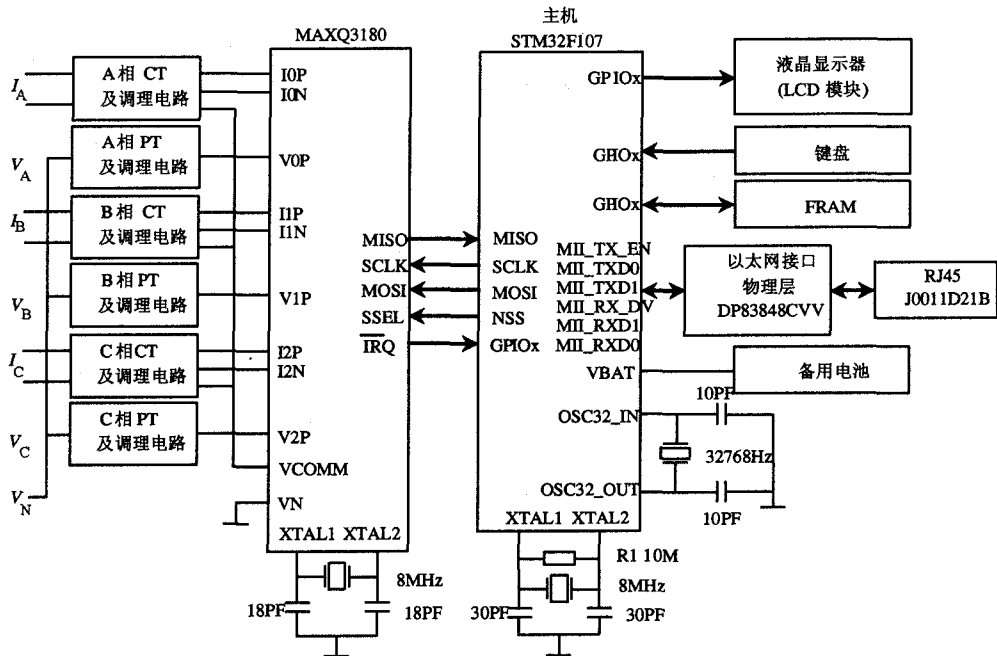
MAXQ3180

主机
STM32F107

$I_A$
A相 CT
及调理电路
I0P
I0N

$V_A$
A相 PT
及调理电路
V0P

$I_B$
B相 CT
及调理电路
I1P
I1N

$V_B$
B相 PT
及调理电路
V1P

$I_C$
C相CT
及调理电路
I2P
I2N

$V_C$
C相 PT
及调理电路
V2P

VCOMM

$V_N$
VN

XTAL1 XTAL2

MISO
SCLK
MOSI
SSEL
$\overline{IRQ}$

MISO
SCLK
MOSI
NSS
GPIOx

GPIOx
液晶显示器
(LCD 模块)

GHOx
键盘

GHOx
FRAM

MII_TX_EN
MII_TXD0
MII_TXD1
MII_RX_DV
MII_RXD1
MII_RXD0

以太网接口
物理层
DP83848CVV

RJ45
J0011D21B

VBAT
备用电池

10PF
OSC32_IN
32768Hz
OSC32_OUT
10PF

XTAL1 XTAL2

8MHz
18PF
18PF

R1 10M
8MHz
30PF
30PF